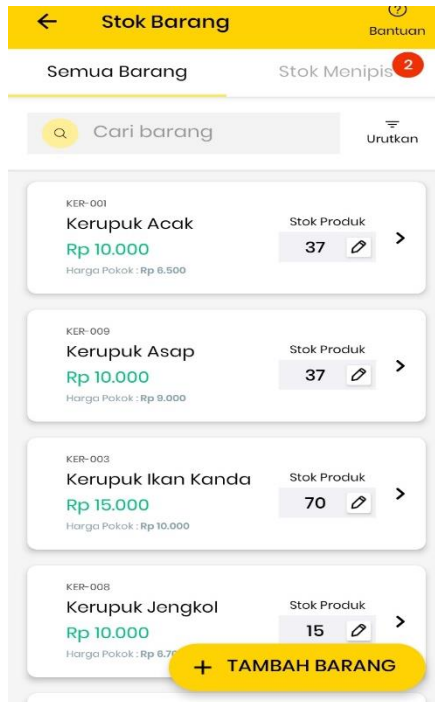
← Stok Barang
?
Bantuan

Semua Barang
Stok Menipis 2

Cari barang
Urutkan

KER-001
Kerupuk Acak
Rp 10.000
Harga Pokok : Rp 6.500
Stok Produk
37

KER-009
Kerupuk Asap
Rp 10.000
Harga Pokok : Rp 9.000
Stok Produk
37

KER-003
Kerupuk Ikan Kanda
Rp 15.000
Harga Pokok : Rp 10.000
Stok Produk
70

KER-008
Kerupuk Jengkol
Rp 10.000
Harga Pokok : Rp 6.7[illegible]
Stok Produk
15

+ TAMBAH BARANG